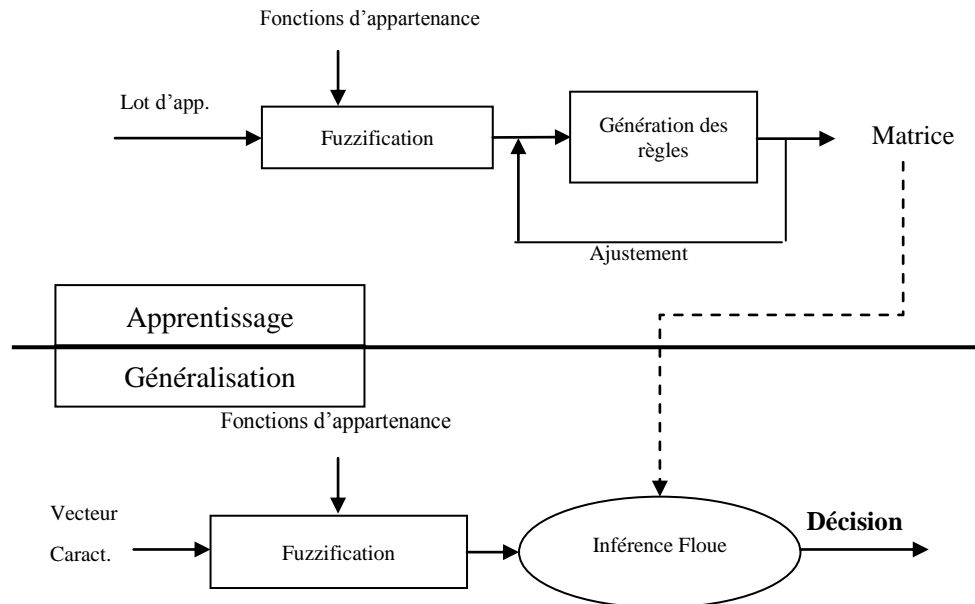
Fonctions d’appartenance

Lot d’app.

Fuzzification

Génération des règles

Matrice

Ajustement

Apprentissage

Généralisation

Fonctions d’appartenance

Vecteur Caract.

Fuzzification

Inférence Floue

Décision